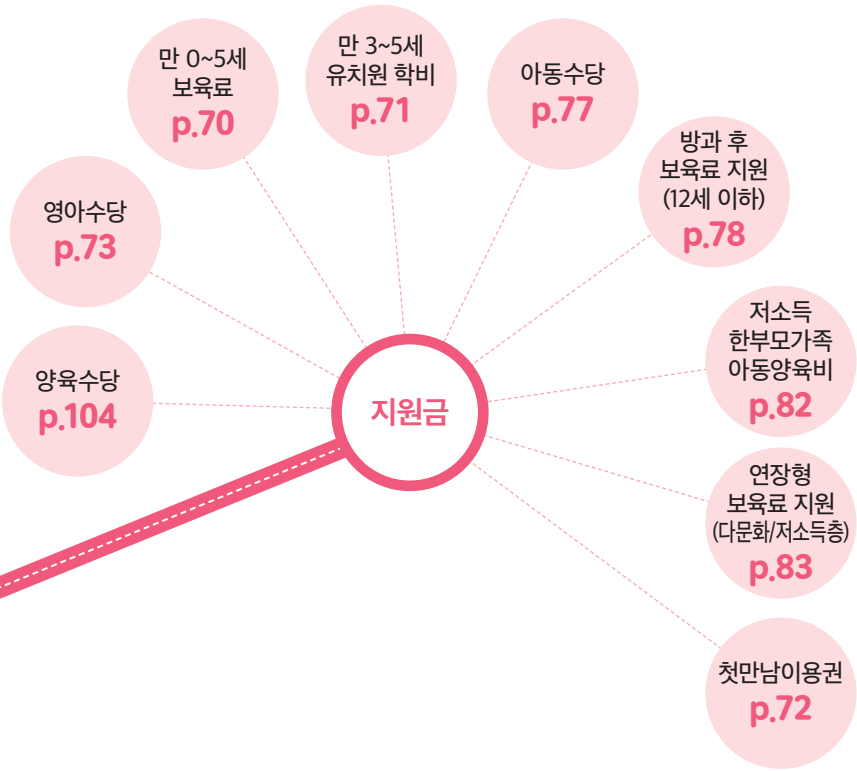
만 0~5세
보육료
p.70

만 3~5세
유치원 학비
p.71

아동수당
p.77

영아수당
p.73

방과 후
보육료 지원
(12세 이하)
p.78

양육수당
p.104

지원금

저소득
한부모가족
아동양육비
p.82

연장형
보육료 지원
(다문화/저소득층)
p.83

첫만남이용권
p.72